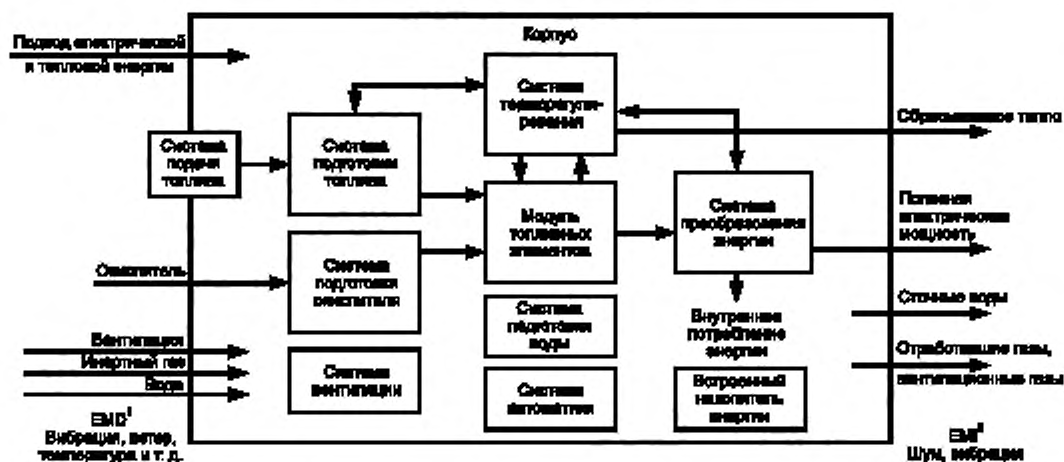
Корпус

Подвод электрической и тепловой энергии

Система подачи топлива

Система подготовки топлива

Система терморегулирования

Сбрасываемое тепло

Модуль топливных элементов

Система преобразования энергии

Полезная электрическая мощность

Окислитель

Система подготовки окислителя

Система подготовки воды

Внутреннее потребление энергии

Сточные воды

Вентиляция

Инертный газ

Вода

Система вентиляции

Система автоматики

Встроенный накопитель энергии

Отработавшие газы, вентиляционные газы

EMD$^1$
Вибрация, ветер, температура и т. д.

EMI$^2$
Шум, вибрация